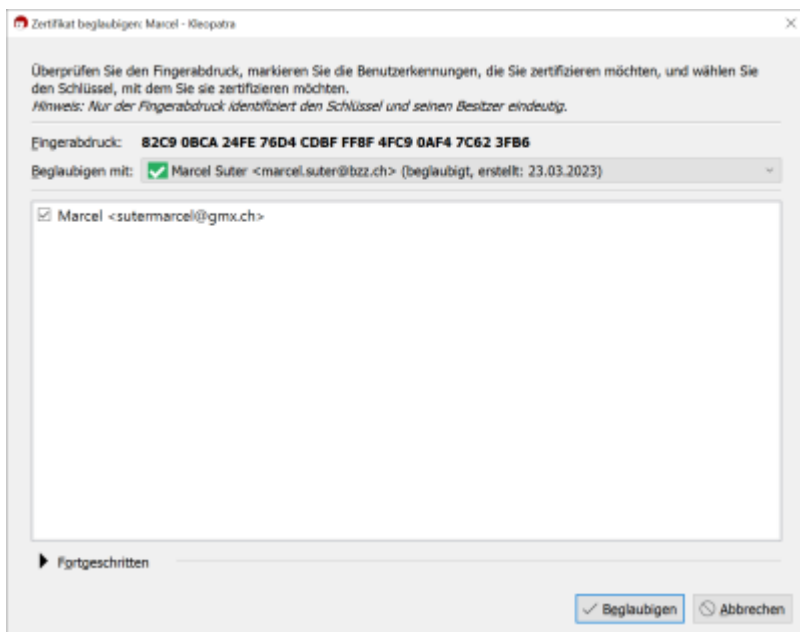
Zertifikat beglaubigen: Marcel - Kleopatra

×

Überprüfen Sie den Fingerabdruck, markieren Sie die Benutzerkennungen, die Sie zertifizieren möchten, und wählen Sie den Schlüssel, mit dem Sie sie zertifizieren möchten.
*Hinweis: Nur der Fingerabdruck identifiziert den Schlüssel und seinen Besitzer eindeutig.*

Fingerabdruck: **82C9 0BCA 24FE 76D4 CDBF FF8F 4FC9 0AF4 7C62 3FB6**

Beglaubigen mit: Marcel Suter <marcel.suter@bzz.ch> (beglaubigt, erstellt: 23.03.2023)

☑ Marcel <sutermarcel@gmx.ch>

Fortgeschritten

Beglaubigen

Abbrechen